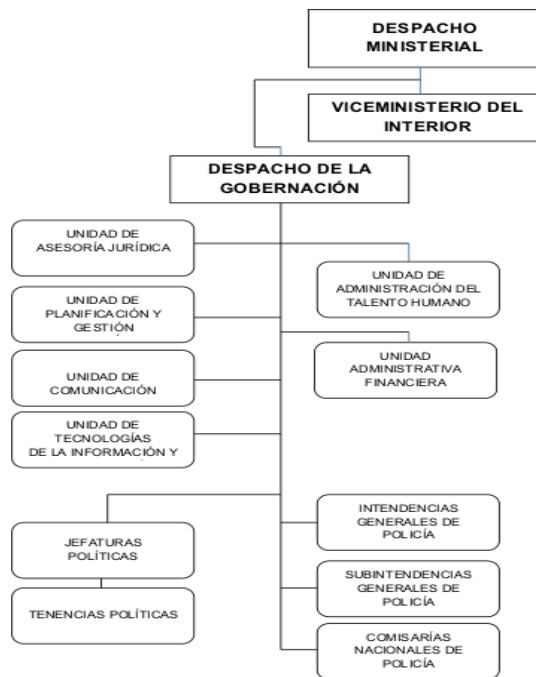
DESPACHO MINISTERIAL

VICEMINISTERIO DEL INTERIOR

DESPACHO DE LA GOBERNACIÓN

UNIDAD DE ASESORÍA JURÍDICA

UNIDAD DE ADMINISTRACIÓN DEL TALENTO HUMANO

UNIDAD DE PLANIFICACIÓN Y GESTIÓN

UNIDAD ADMINISTRATIVA FINANCIERA

UNIDAD DE COMUNICACIÓN

UNIDAD DE TECNOLOGÍAS DE LA INFORMACIÓN Y

JEFATURAS POLÍTICAS

TENENCIAS POLÍTICAS

INTENDENCIAS GENERALES DE POLICÍA

SUBINTENDENCIAS GENERALES DE POLICÍA

COMISARÍAS NACIONALES DE POLICÍA